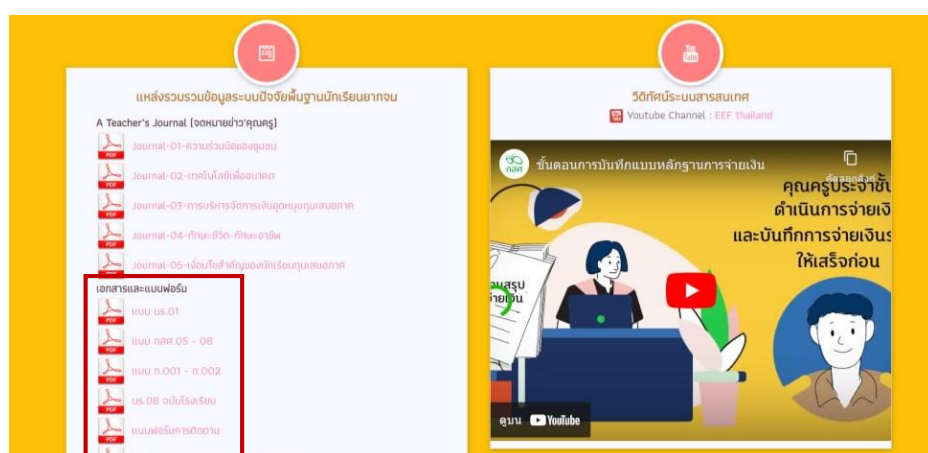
แหล่งรวบรวมข้อมูลระบบปัจจัยพื้นฐานนักเรียนยากจน

A Teacher's Journal (จดหมายข่าวคุณครู)

PDF Journal-01-ความร่วมมือของชุมชน

PDF Journal-02-เทคโนโลยีเพื่ออนาคต

PDF Journal-03-การบริหารจัดการเงินอุดหนุนทุนเสมอภาค

PDF Journal-04-ทักษะชีวิต-ทักษะอาชีพ

PDF Journal-05-เงื่อนไขสำคัญของนักเรียนทุนเสมอภาค

เอกสารและแบบฟอร์ม

PDF แบบ นร.01

PDF แบบ กสศ.05 - 08

PDF แบบ ก.001 - ก.002

PDF นร.08 ฉบับโรงเรียน

PDF แบบฟอร์มการติดตาม

วีดิทัศน์ระบบสารสนเทศ

Youtube Channel : EEF thailand

กสศ ขั้นตอนการบันทึกแบบหลักฐานการจ่ายเงิน

คัดลอกลิงก์

คุณครูประจำชั้น ดำเนินการจ่ายเงิน และบันทึกการจ่ายเงินร ให้เสร็จก่อน

แบบสรุป จ่ายเงิน

ดูบน YouTube